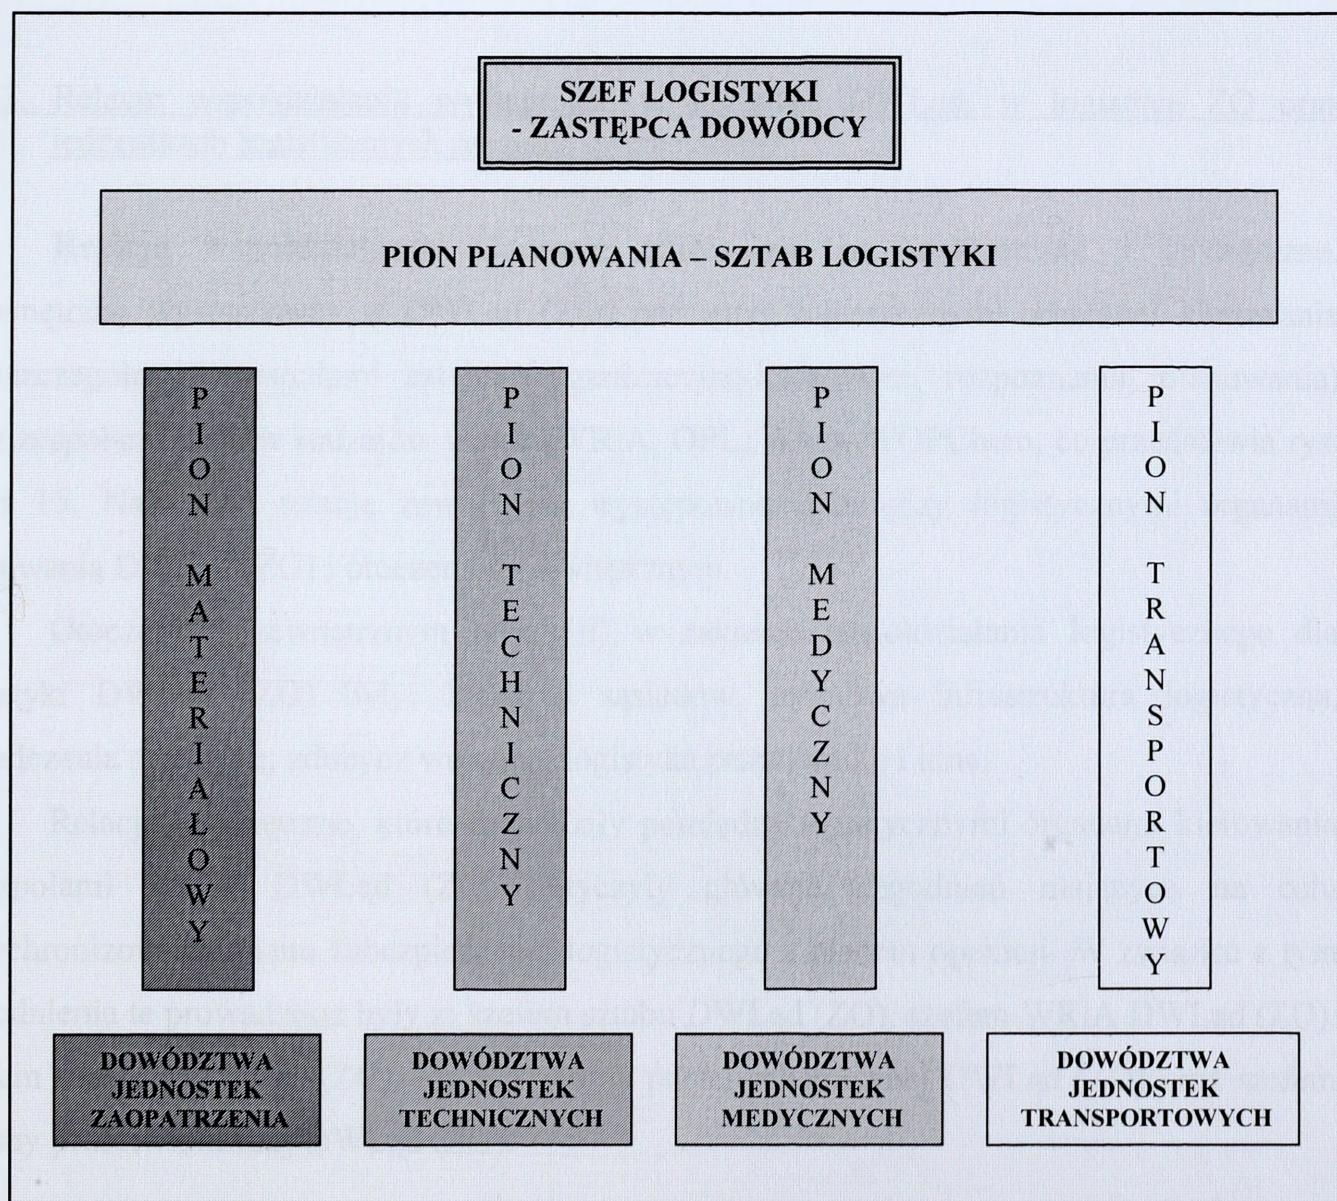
SZEF LOGISTYKI
- ZASTĘPCA DOWÓDCY

PION PLANOWANIA – SZTAB LOGISTYKI

P I O N M A T E R I A Ł O W Y

P I O N T E C H N I C Z N Y

P I O N M E D Y C Z N Y

P I O N T R A N S P O R T O W Y

DOWÓDZTWA JEDNOSTEK ZAOPATRZENIA

DOWÓDZTWA JEDNOSTEK TECHNICZNYCH

DOWÓDZTWA JEDNOSTEK MEDYCZNYCH

DOWÓDZTWA JEDNOSTEK TRANSPORTOWYCH